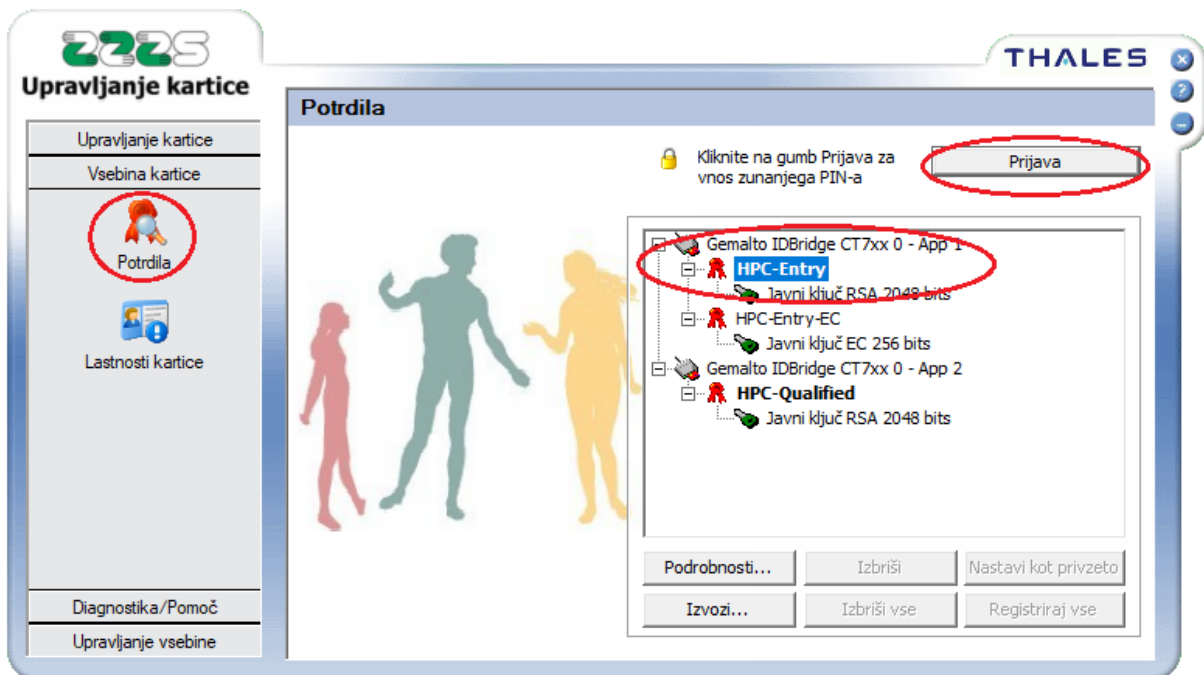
Upravljanje kartice

THALES

Upravljanje kartice
Vsebina kartice
Potrdila
Lastnosti kartice
Diagnostika/Pomoč
Upravljanje vsebine

Potrdila

Kliknite na gumb Prijava za vnos zunanjega PIN-a

Prijava

Gemalto IDBridge CT7xx 0 - App 1
HPC-Entry
Javni ključ RSA 2048 bits
HPC-Entry-EC
Javni ključ EC 256 bits
Gemalto IDBridge CT7xx 0 - App 2
HPC-Qualified
Javni ključ RSA 2048 bits

Podrobnosti...
Izbriši
Nastavi kot privzeto
Izvozi...
Izbriši vse
Registriraj vse